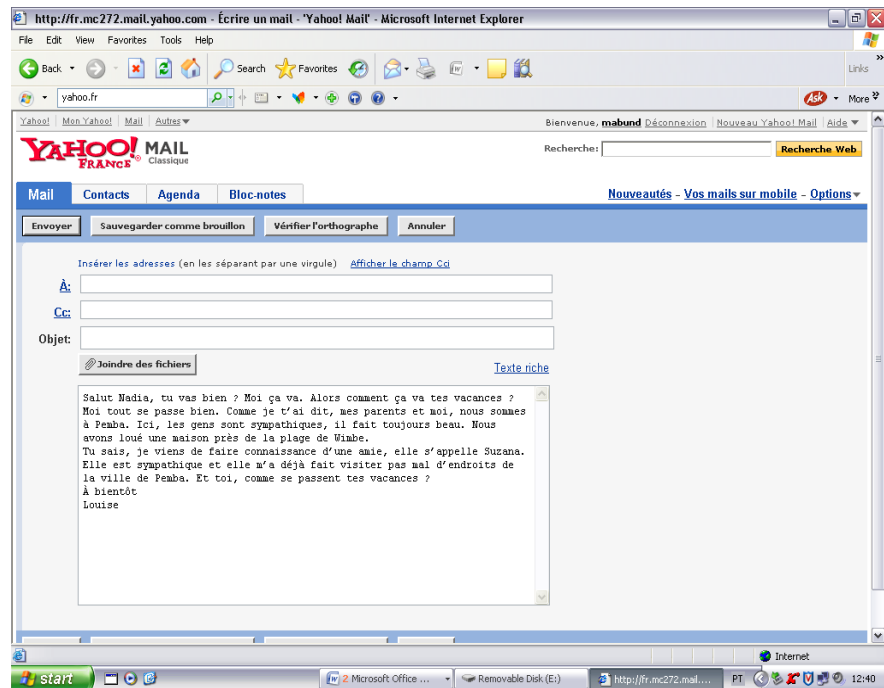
http://fr.mc272.mail.yahoo.com - Écrire un mail - 'Yahoo! Mail' - Microsoft Internet Explorer

File Edit View Favorites Tools Help

Back Search Favorites Links

yahoo.fr More

Yahoo! | Mon Yahoo! | Mail | Autres

Bienvenue, mabund Déconnexion | Nouveau Yahoo! Mail | Aide

YAHOO! FRANCE MAIL Classique

Recherche: Recherche Web

Mail Contacts Agenda Bloc-notes

Nouveautés - Vos mails sur mobile - Options

Envoyer Sauvegarder comme brouillon Vérifier l'orthographe Annuler

Insérer les adresses (en les séparant par une virgule) Afficher le champ Cci

À:

Cc:

Objet:

Joindre des fichiers

Texte riche

Salut Nadia, tu vas bien ? Moi ça va. Alors comment ça va tes vacances ? Moi tout se passe bien. Comme je t'ai dit, mes parents et moi, nous sommes à Pemba. Ici, les gens sont sympathiques, il fait toujours beau. Nous avons loué une maison près de la plage de Wimbe.
Tu sais, je viens de faire connaissance d'une amie, elle s'appelle Suzana. Elle est sympathique et elle m'a déjà fait visiter pas mal d'endroits de la ville de Pemba. Et toi, comme se passent tes vacances ?
À bientôt
Louise

Internet

start 2 Microsoft Office ... Removable Disk (E:) http://fr.mc272.mail.... PT 12:40